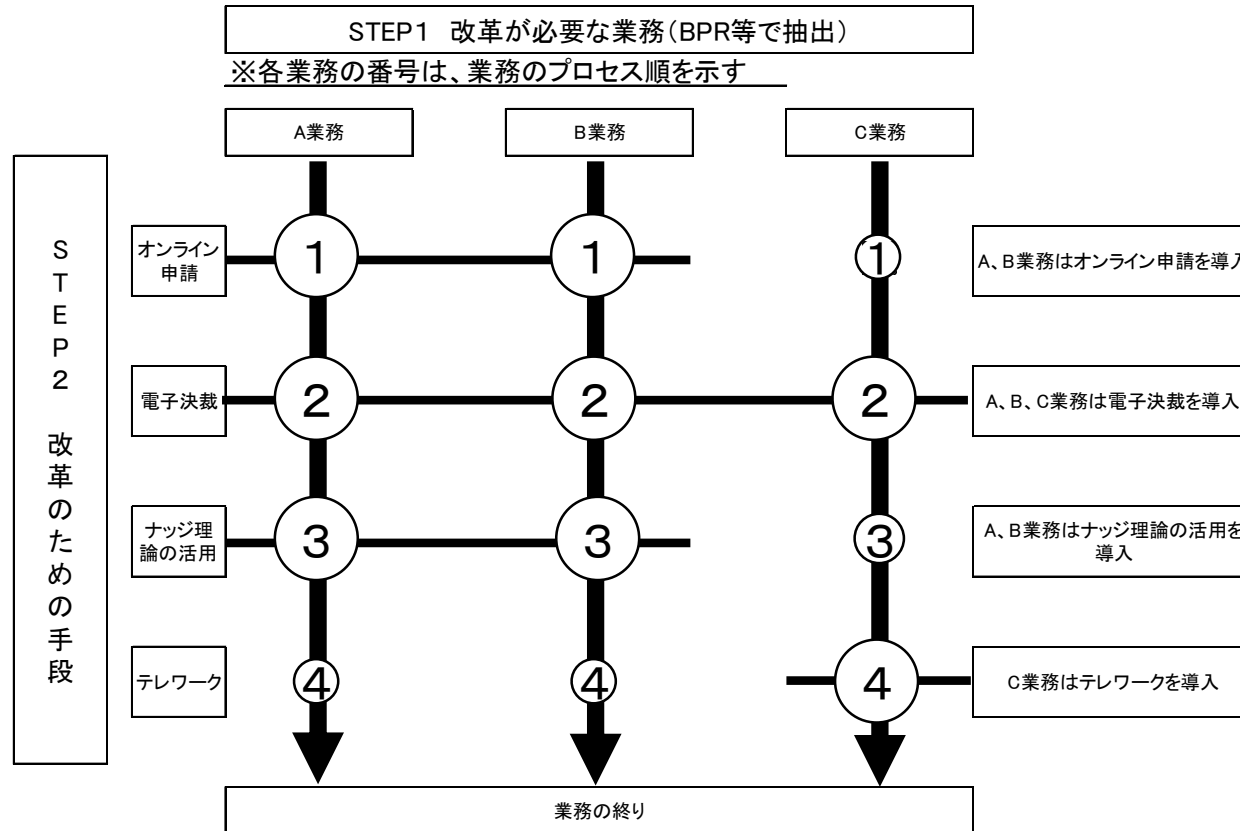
STEP1 改革が必要な業務(BPR等で抽出)

※各業務の番号は、業務のプロセス順を示す

A業務

B業務

C業務

STEP2 改革のための手段

オンライン申請

1

1

①

A、B業務はオンライン申請を導入

電子決裁

2

2

2

A、B、C業務は電子決裁を導入

ナッジ理論の活用

3

3

③

A、B業務はナッジ理論の活用を導入

テレワーク

④

④

4

C業務はテレワークを導入

業務の終り